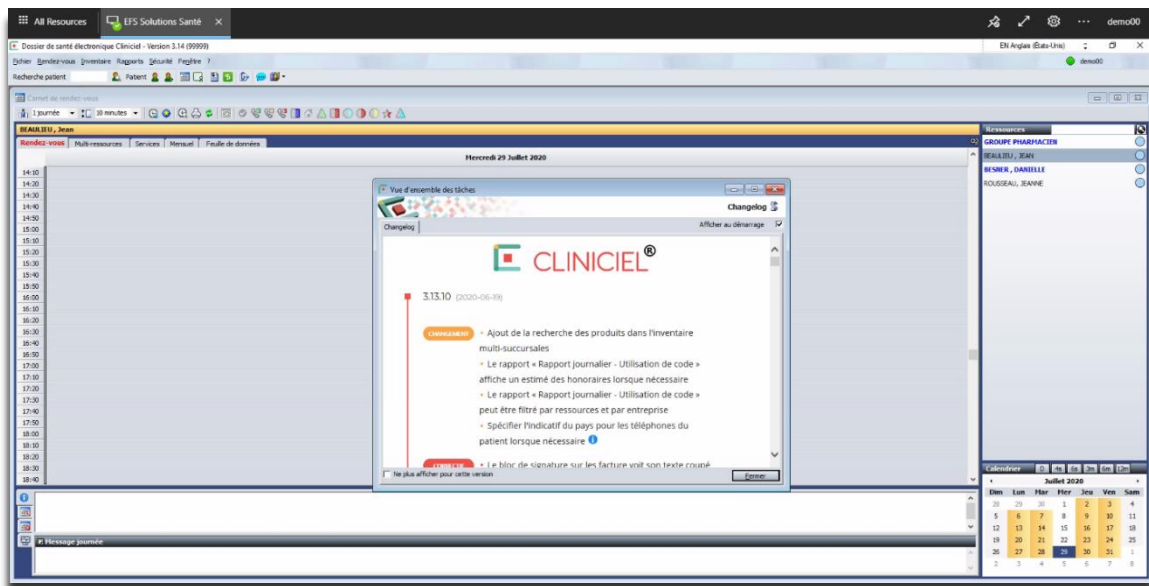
All Resources | EFS Solutions Santé ×

demo00

Dossier de santé électronique Cliniciel - Version 3.14 (99999)

EN Anglais (États-Unis)

Fichier Rendez-vous Inventaire Rapports Sécurité Fenêtre ?

demo00

Recherche patient | Patient

Carnet de rendez-vous

1 journée | 10 minutes

BEAULIEU, Jean

Rendez-vous | Multi-ressources | Services | Mensuel | Feuille de données

Mercredi 29 Juillet 2020

14:10
14:20
14:30
14:40
14:50
15:00
15:10
15:20
15:30
15:40
15:50
16:00
16:10
16:20
16:30
16:40
16:50
17:00
17:10
17:20
17:30
17:40
17:50
18:00
18:10
18:20
18:30
18:40

Vue d'ensemble des tâches

Changelog

Changelog

Afficher au démarrage

CLINICIEL®

3.13.10 (2020-06-19)

CHANGEMENT

• Ajout de la recherche des produits dans l'inventaire multi-succursales

• Le rapport « Rapport journalier - Utilisation de code » affiche un estimé des honoraires lorsque nécessaire

• Le rapport « Rapport journalier - Utilisation de code » peut être filtré par ressources et par entreprise

• Spécifier l'indicatif du pays pour les téléphones du patient lorsque nécessaire

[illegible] • Le bloc de signature sur les facture voit son texte coupé

Ne plus afficher pour cette version

Fermer

Ressources

GROUPE PHARMACIEN
BEAULIEU, JEAN
BESNER, DANIELLE
ROUSSEAU, JEANNE

Message journée

Calendrier | 0 | 4s | 6s | 3m | 6m | 12m

Juillet 2020

| Dim | Lun | Mar | Mer | Jeu | Ven | Sam |
|---|---|---|---|---|---|---|
| 28 | 29 | 30 | 1 | 2 | 3 | 4 |
| 5 | 6 | 7 | 8 | 9 | 10 | 11 |
| 12 | 13 | 14 | 15 | 16 | 17 | 18 |
| 19 | 20 | 21 | 22 | 23 | 24 | 25 |
| 26 | 27 | 28 | 29 | 30 | 31 | 1 |
| 2 | 3 | 4 | 5 | 6 | 7 | 8 |